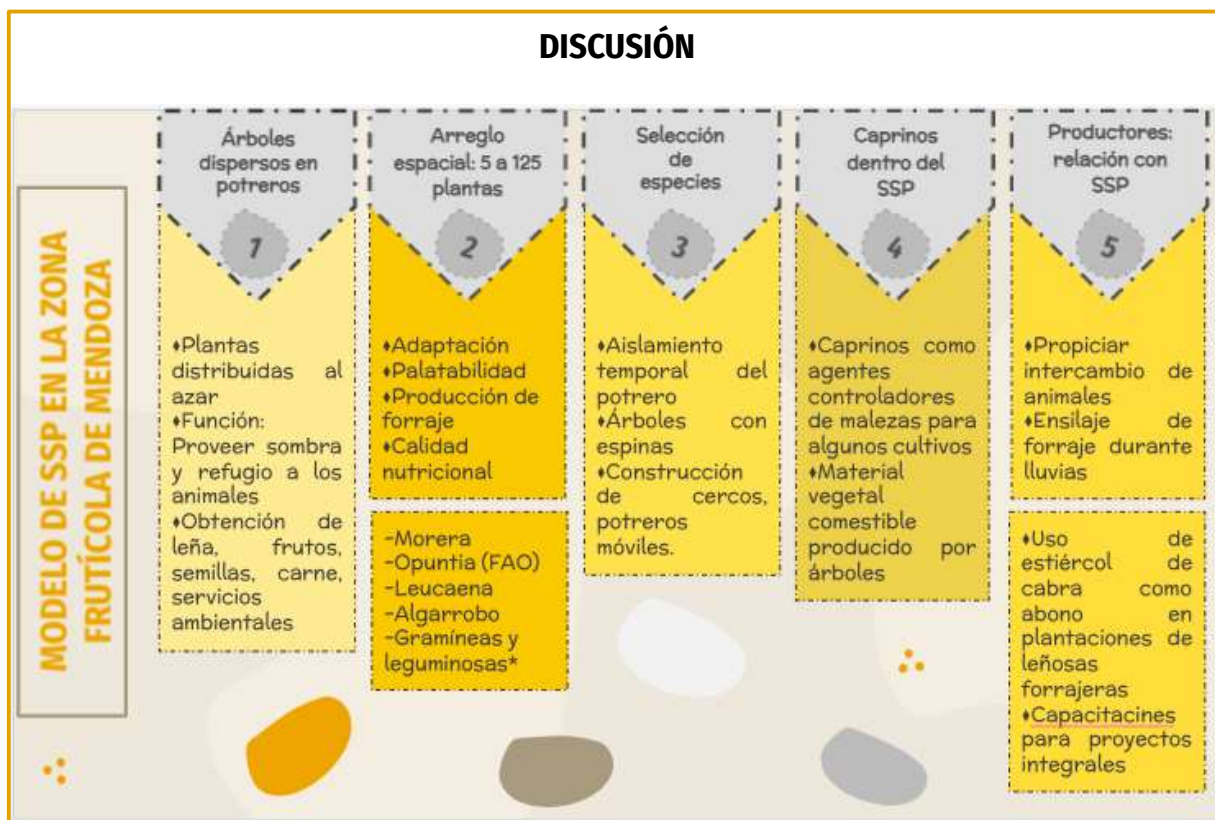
DISCUSIÓN

MODELO DE SSP EN LA ZONA FRUTÍCOLA DE MENDOZA

Árboles dispersos en potreros

1

♦Plantas distribuidas al azar
♦Función: Proveer sombra y refugio a los animales
♦Obtención de leña, frutos, semillas, carne, servicios ambientales

Arreglo espacial: 5 a 125 plantas

2

♦Adaptación
♦Palatabilidad
♦Producción de forraje
♦Calidad nutricional

-Morera
-Opuntia (FAO)
-Leucaena
-Algarrobo
-Gramíneas y leguminosas*

Selección de especies

3

♦Aislamiento temporal del potrero
♦Árboles con espinas
♦Construcción de cercos, potreros móviles.

Caprinos dentro del SSP

4

♦Caprinos como agentes controladores de malezas para algunos cultivos
♦Material vegetal comestible producido por árboles

Productores: relación con SSP

5

♦Propiciar intercambio de animales
♦Ensilaje de forraje durante lluvias

♦Uso de estiércol de cabra como abono en plantaciones de leñosas forrajeras
♦Capacitacines para proyectos integrales